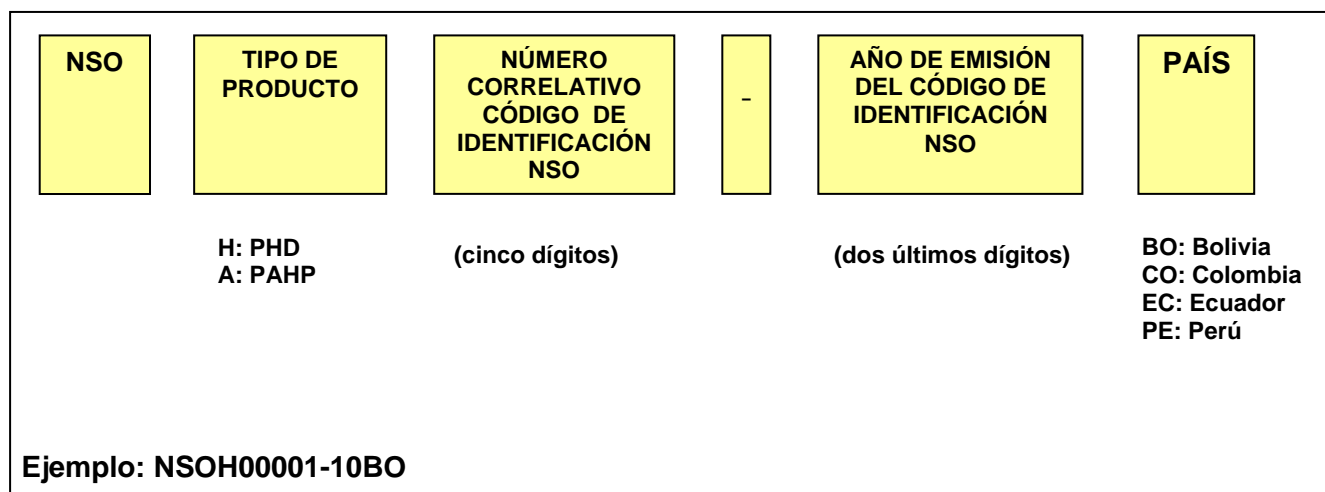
NSO

TIPO DE PRODUCTO

NÚMERO CORRELATIVO CÓDIGO DE IDENTIFICACIÓN NSO

-

AÑO DE EMISIÓN DEL CÓDIGO DE IDENTIFICACIÓN NSO

PAÍS

H: PHD
A: PAHP

(cinco dígitos)

(dos últimos dígitos)

BO: Bolivia
CO: Colombia
EC: Ecuador
PE: Perú

Ejemplo: NSOH00001-10BO